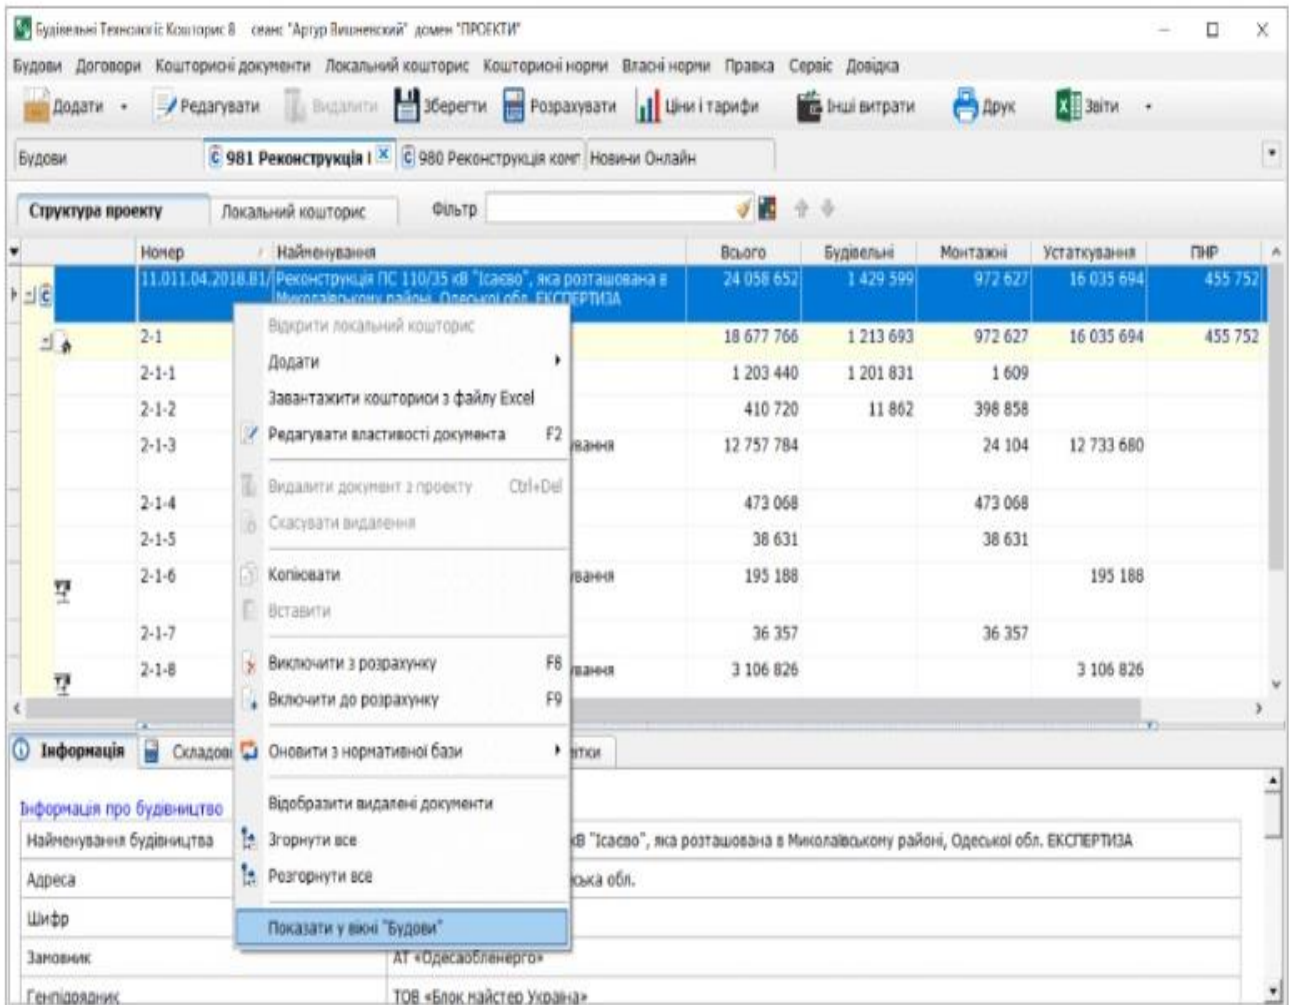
Будівельні Технології Кошторис 8 сеанс "Артур Вишневський" домен "ПРОЕКТИ"

Будови Договори Кошторисні документи Локальний кошторис Кошторисні норми Власні норми Правка Сервіс Довідка

Додати Редагувати Видалити Зберегти Розрахувати Ціни і тарифи Інші витрати Друк Звіти

Будови | 981 Реконструкція | 980 Реконструкція комп | Новини Онлайн

Структура проекту | Локальний кошторис | Фільтр

| Номер | Найменування | Всього | Будівельні | Монтажні | Устаткування | ПНР |
|---|---|---|---|---|---|---|
| 11.011.04.2018.В1/ | Реконструкція ПС 110/35 кВ "Ісаєво", яка розташована в Миколаївському районі, Одеської обл. ЕКСПЕРТИЗА | 24 058 652 | 1 429 599 | 972 627 | 16 035 694 | 455 752 |
| 2-1 | | 18 677 766 | 1 213 693 | 972 627 | 16 035 694 | 455 752 |
| 2-1-1 | | 1 203 440 | 1 201 831 | 1 609 | | |
| 2-1-2 | | 410 720 | 11 862 | 398 858 | | |
| 2-1-3 | ування | 12 757 784 | | 24 104 | 12 733 680 | |
| 2-1-4 | | 473 068 | | 473 068 | | |
| 2-1-5 | | 38 631 | | 38 631 | | |
| 2-1-6 | ування | 195 188 | | | 195 188 | |
| 2-1-7 | | 36 357 | | 36 357 | | |
| 2-1-8 | ування | 3 106 826 | | | 3 106 826 | |

Відкрити локальний кошторис
Додати
Завантажити кошториси з файлу Excel
Редагувати властивості документа F2
Видалити документ з проекту Ctrl+Del
Скасувати видалення
Копіювати
Вставити
Виключити з розрахунку F8
Включити до розрахунку F9
Оновити з нормативної бази
Відобразити видалені документи
Згорнути все
Розгорнути все
Показати у вікні "Будови"

Інформація | Складові | итки

Інформація про будівництво

| Найменування будівництва | кВ "Ісаєво", яка розташована в Миколаївському районі, Одеської обл. ЕКСПЕРТИЗА |
|---|---|
| Адреса | ська обл. |
| Шифр | |
| Замовник | АТ «Одесаобленерго» |
| Генпідрядник | ТОВ «Блок майстер Україна» |